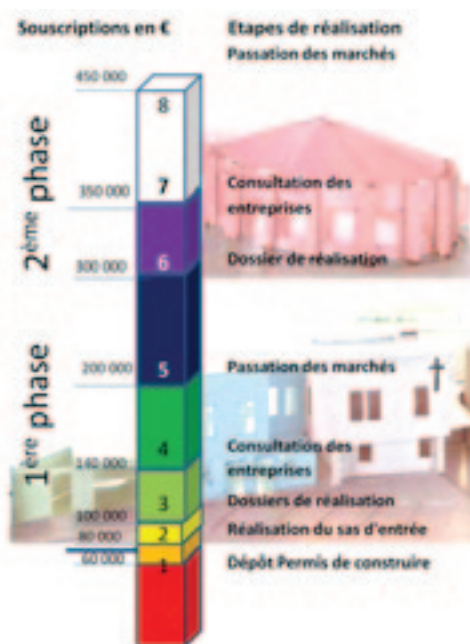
Souscriptions en €

Etapes de réalisation

Passation des marchés

450 000

8

2$^{ème}$ phase

350 000

7

Consultation des entreprises

300 000

6

Dossier de réalisation

1$^{ère}$ phase

200 000

5

Passation des marchés

140 000

4

Consultation des entreprises

100 000

3

Dossiers de réalisation

80 000

2

Réalisation du sas d'entrée

60 000

1

Dépôt Permis de construire